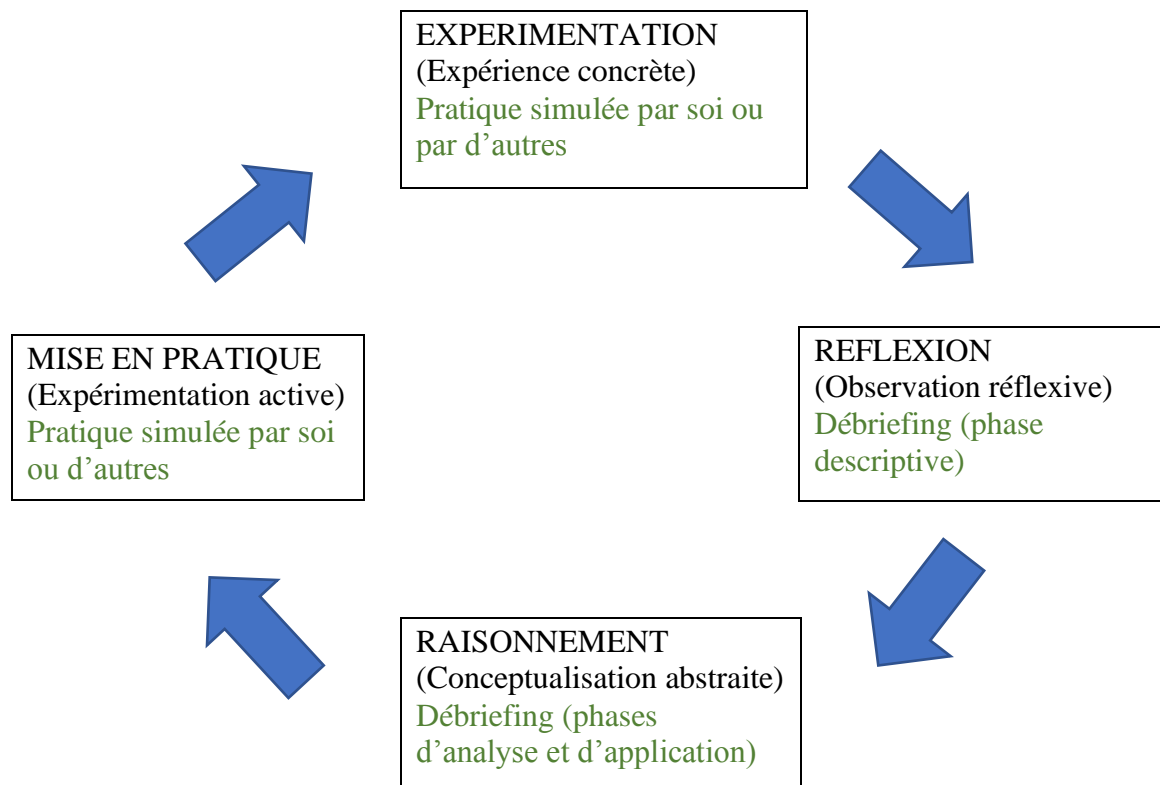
EXPERIMENTATION
(Expérience concrète)
Pratique simulée par soi ou par d'autres

REFLEXION
(Observation réflexive)
Débriefing (phase descriptive)

RAISONNEMENT
(Conceptualisation abstraite)
Débriefing (phases d'analyse et d'application)

MISE EN PRATIQUE
(Expérimentation active)
Pratique simulée par soi ou d'autres